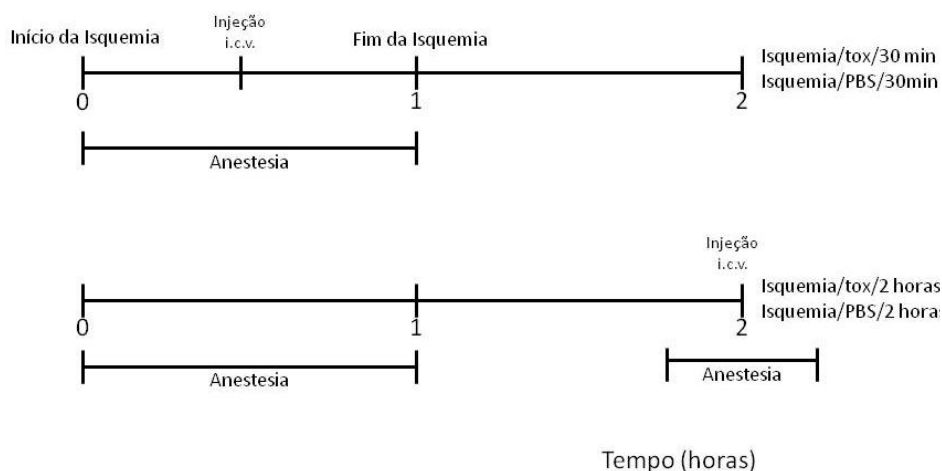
Início da Isquemia

Injeção i.c.v.

Fim da Isquemia

Isquemia/tox/30 min
Isquemia/PBS/30min

0

1

2

Anestesia

Injeção i.c.v.

Isquemia/tox/2 horas
Isquemia/PBS/2 horas

0

1

2

Anestesia

Anestesia

Tempo (horas)